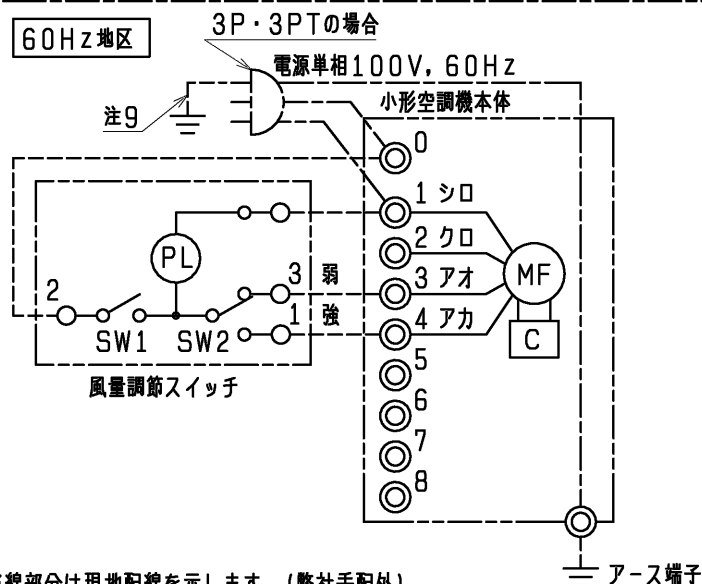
60Hz地区

3P・3PTの場合

電源単相100V, 60Hz

注9

小形空調機本体

0

1 シロ

2 クロ

3 アオ

4 アカ

5

6

7

8

PL

MF

C

2

SW1

SW2

3 弱

1 強

風量調節スイッチ

アース端子

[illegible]線部分は現地配線を示します。(弊社手配外)